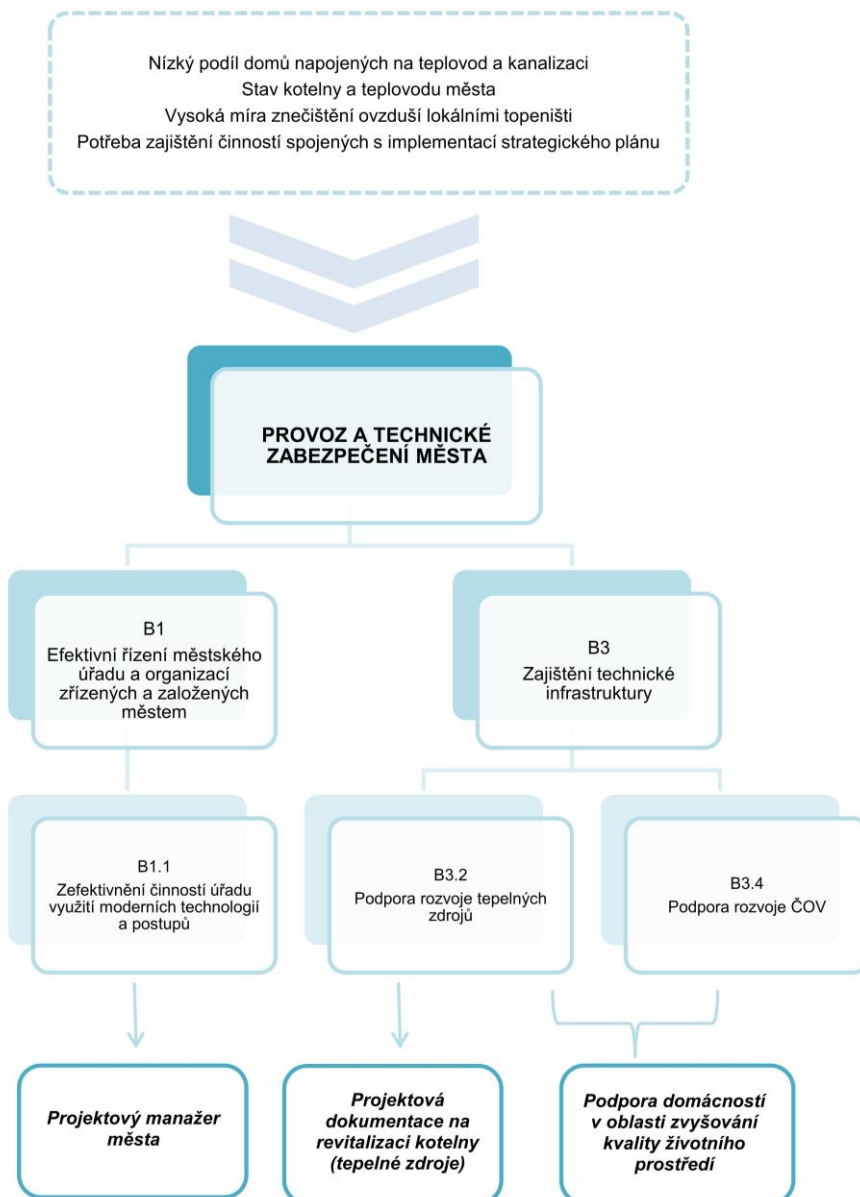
Nízký podíl domů napojených na teplovod a kanalizaci
Stav kotelny a teplovodu města
Vysoká míra znečištění ovzduší lokálními topeništi
Potřeba zajištění činností spojených s implementací strategického plánu

PROVOZ A TECHNICKÉ ZABEZPEČENÍ MĚSTA

B1
Efektivní řízení městského úřadu a organizací zřízených a založených městem

B3
Zajištění technické infrastruktury

B1.1
Zefektivnění činností úřadu využití moderních technologií a postupů

B3.2
Podpora rozvoje tepelných zdrojů

B3.4
Podpora rozvoje ČOV

Projektový manažer města

Projektová dokumentace na revitalizaci kotelny (tepelné zdroje)

Podpora domácností v oblasti zvyšování kvality životního prostředí